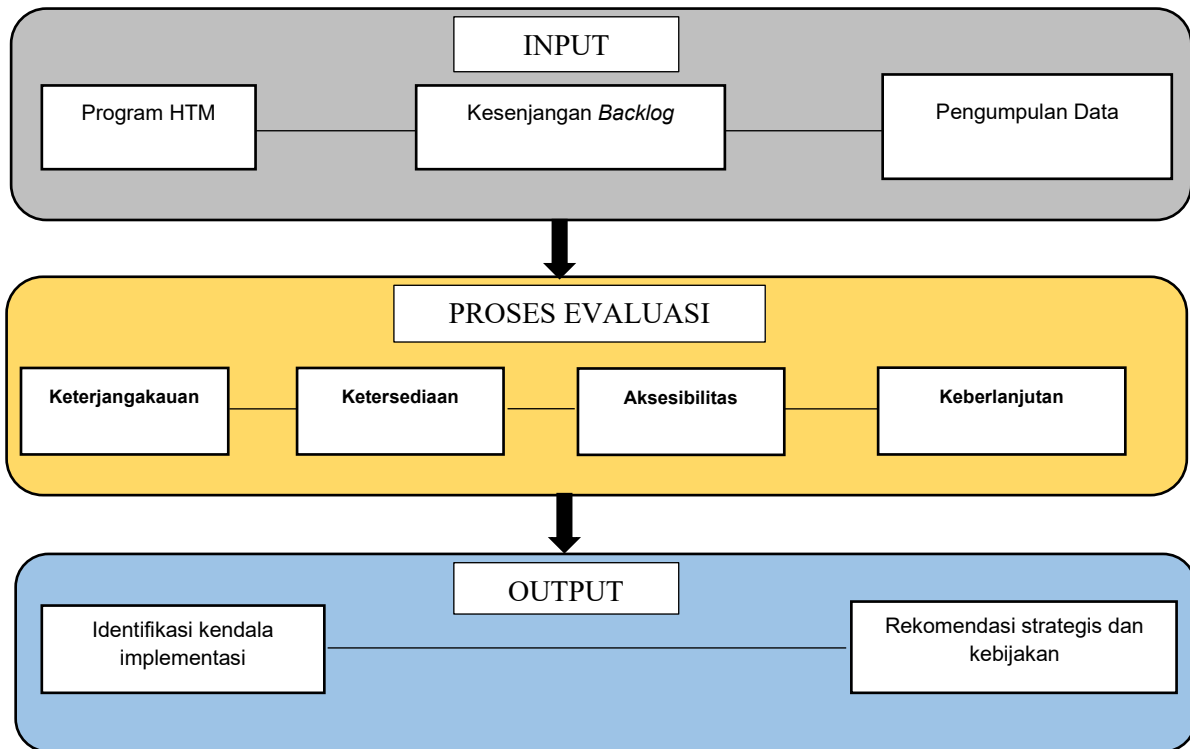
INPUT

Program HTM

Kesenjangan *Backlog*

Pengumpulan Data

PROSES EVALUASI

**Keterjangakauan**

**Ketersediaan**

**Aksesibilitas**

**Keberlanjutan**

OUTPUT

Identifikasi kendala implementasi

Rekomendasi strategis dan kebijakan